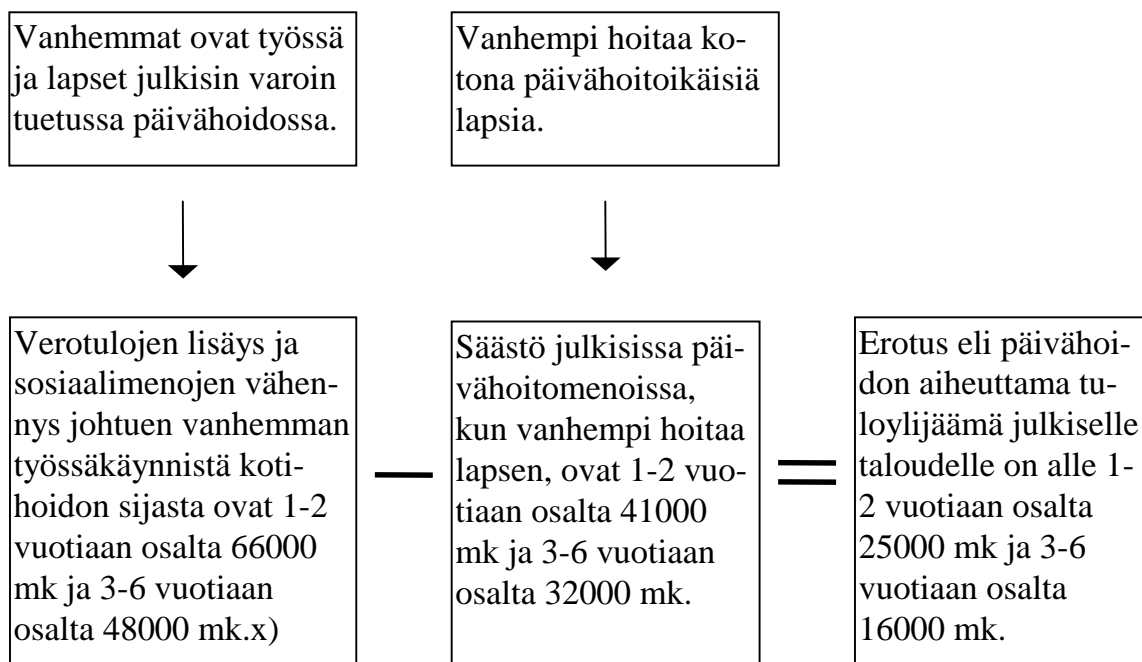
Vanhemmat ovat työssä ja lapset julkisin varoin tuetussa päivähoidossa.

Vanhempi hoitaa kotona päivähoitoikäisiä lapsia.

Verotulojen lisäys ja sosiaalimenojen vähennys johtuen vanhemman työssäkäynnistä kotihoidon sijasta ovat 1-2 vuotiaan osalta 66000 mk ja 3-6 vuotiaan osalta 48000 mk.x)

—

Säästö julkisissa päivähoitomenoissa, kun vanhempi hoitaa lapsen, ovat 1-2 vuotiaan osalta 41000 mk ja 3-6 vuotiaan osalta 32000 mk.

=

Erotus eli päivähoidon aiheuttama tuloylijäämä julkiselle taloudelle on alle 1-2 vuotiaan osalta 25000 mk ja 3-6 vuotiaan osalta 16000 mk.